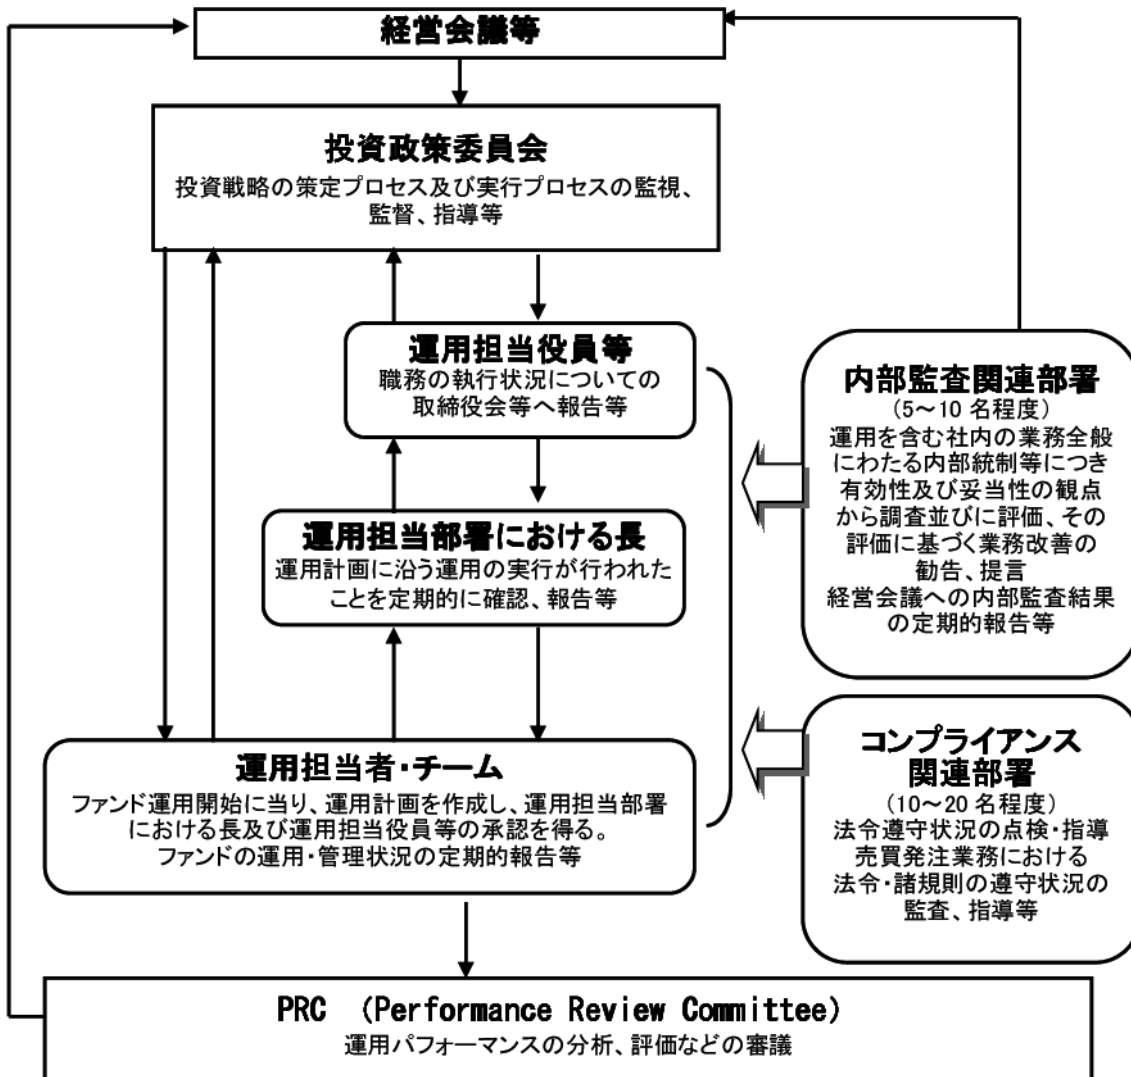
経営会議等

投資政策委員会
投資戦略の策定プロセス及び実行プロセスの監視、監督、指導等

運用担当役員等
職務の執行状況についての取締役会等へ報告等

運用担当部署における長
運用計画に沿う運用の実行が行われたことを定期的に確認、報告等

運用担当者・チーム
ファンド運用開始に当り、運用計画を作成し、運用担当部署における長及び運用担当役員等の承認を得る。
ファンドの運用・管理状況の定期的報告等

内部監査関連部署
(5～10 名程度)
運用を含む社内の業務全般にわたる内部統制等につき有効性及び妥当性の観点から調査並びに評価、その評価に基づく業務改善の勧告、提言
経営会議への内部監査結果の定期的報告等

コンプライアンス関連部署
(10～20 名程度)
法令遵守状況の点検・指導
売買発注業務における法令・諸規則の遵守状況の監査、指導等

PRC (Performance Review Committee)
運用パフォーマンスの分析、評価などの審議